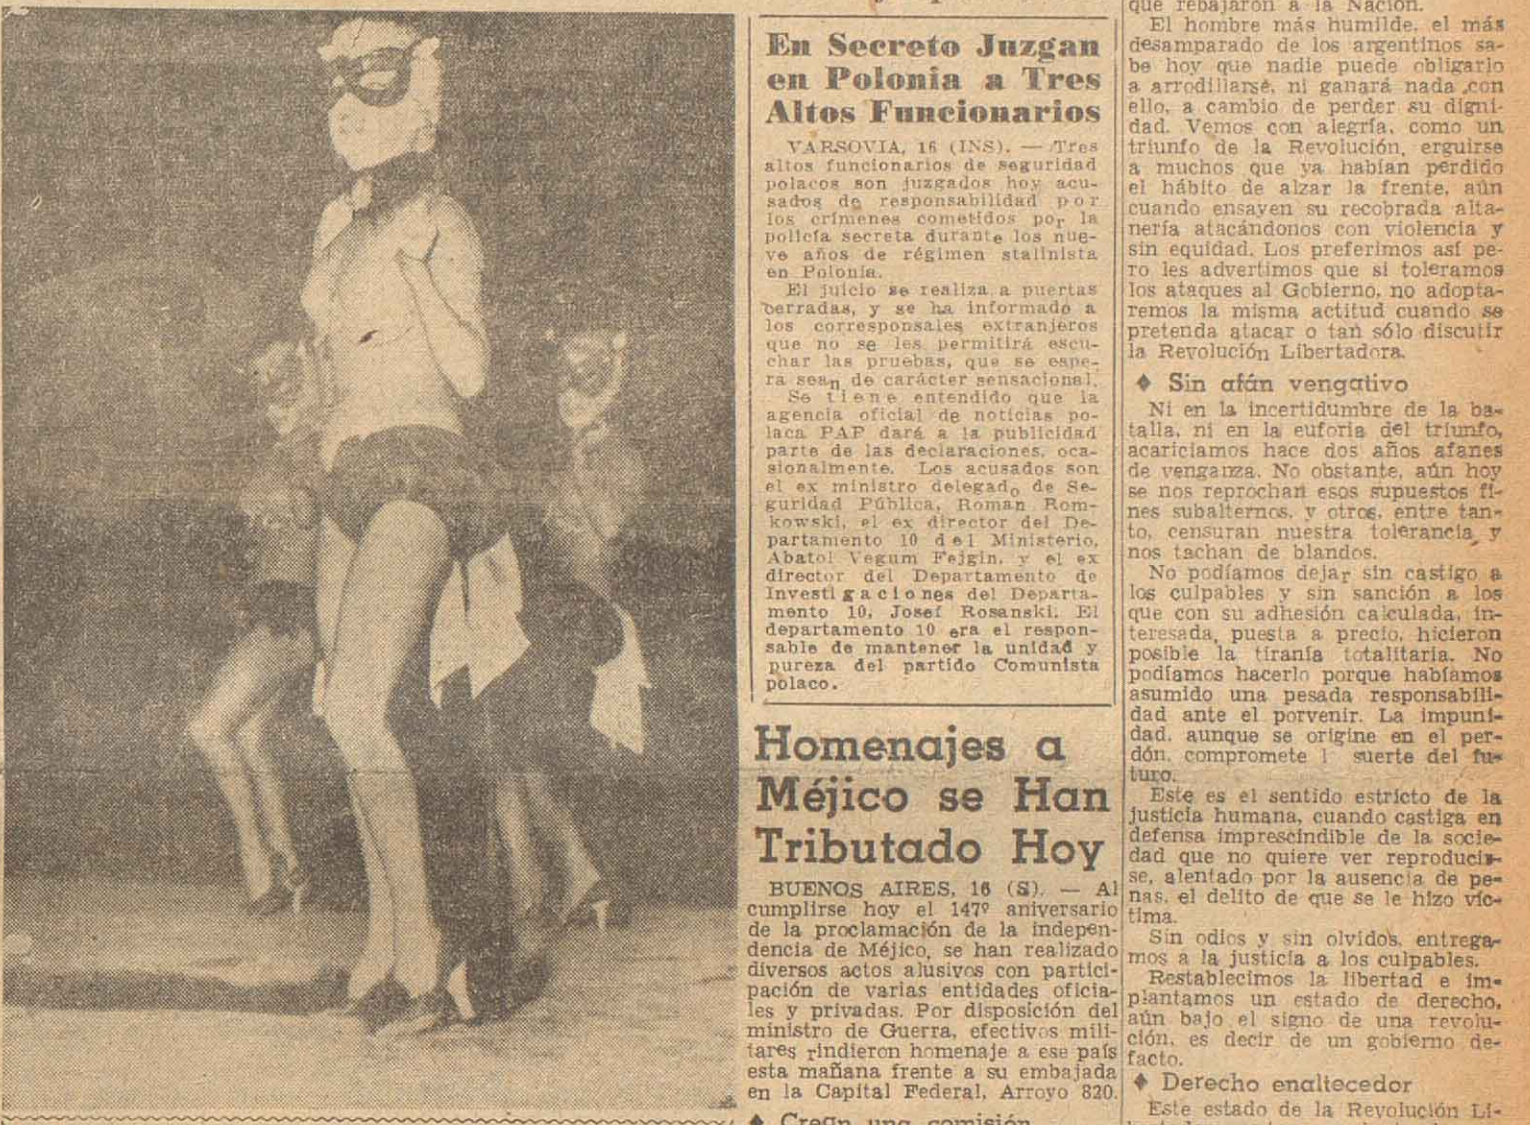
En Secreto Juzgan en Polonia a Tres Altos Funcionarios

VARSOVIA, 16 (INS). — Tres altos funcionarios de seguridad polacos son juzgados hoy acusados de responsabilidad por los crímenes cometidos por la policía secreta durante los nueve años de régimen stalinista en Polonia.

El juicio se realiza a puertas cerradas, y se ha informado a los corresponsales extranjeros que no se les permitirá escuchar las pruebas, que se espera sean de carácter sensacional.

Se tiene entendido que la agencia oficial de noticias polaca PAP dará a la publicidad parte de las declaraciones, ocasionalmente. Los acusados son el ex ministro delegado de Seguridad Pública, Roman Romkowski, el ex director del Departamento 10 del Ministerio, Abatol Vegum Fejgin, y el ex director del Departamento de Investigaciones del Departamento 10, Josef Rosanski. El departamento 10 era el responsable de mantener la unidad y pureza del partido Comunista polaco.

Homenajes a Méjico se Han Tributado Hoy

BUENOS AIRES, 16 (S). — Al cumplirse hoy el 147º aniversario de la proclamación de la independencia de Méjico, se han realizado diversos actos alusivos con participación de varias entidades oficiales y privadas. Por disposición del ministro de Guerra, efectivos militares rindieron homenaje a ese país esta mañana frente a su embajada en la Capital Federal, Arroyo 820.

♦ Crean una comisión

que rebajaron a la Nación.

El hombre más humilde, el más desamparado de los argentinos sabe hoy que nadie puede obligarlo a arrodillarse, ni ganará nada con ello, a cambio de perder su dignidad. Vemos con alegría, como un triunfo de la Revolución, erguirse a muchos que ya habían perdido el hábito de alzar la frente, aún cuando ensayen su recobrada altanería atacándonos con violencia y sin equidad. Los preferimos así pero les advertimos que si toleramos los ataques al Gobierno, no adoptaremos la misma actitud cuando se pretenda atacar o tan sólo discutir la Revolución Libertadora.

♦ Sin afán vengativo

Ni en la incertidumbre de la batalla, ni en la euforia del triunfo, acariciamos hace dos años afanes de venganza. No obstante, aún hoy se nos reprochan esos supuestos fines subalternos, y otros, entre tanto, censuran nuestra tolerancia y nos tachan de blandos.

No podíamos dejar sin castigo a los culpables y sin sanción a los que con su adhesión calculada, interesada, puesta a precio, hicieron posible la tiranía totalitaria. No podíamos hacerlo porque habíamos asumido una pesada responsabilidad ante el porvenir. La impunidad, aunque se origine en el perdón, compromete l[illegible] suerte del futuro.

Este es el sentido estricto de la justicia humana, cuando castiga en defensa imprescindible de la sociedad que no quiere ver reproducirse, alentado por la ausencia de penas, el delito de que se le hizo víctima.

Sin odios y sin olvidos, entregamos a la justicia a los culpables.

Restablecimos la libertad e implantamos un estado de derecho, aún bajo el signo de una revolución, es decir de un gobierno de facto.

♦ Derecho enaltecedor

Este estado de la Revolución Li-